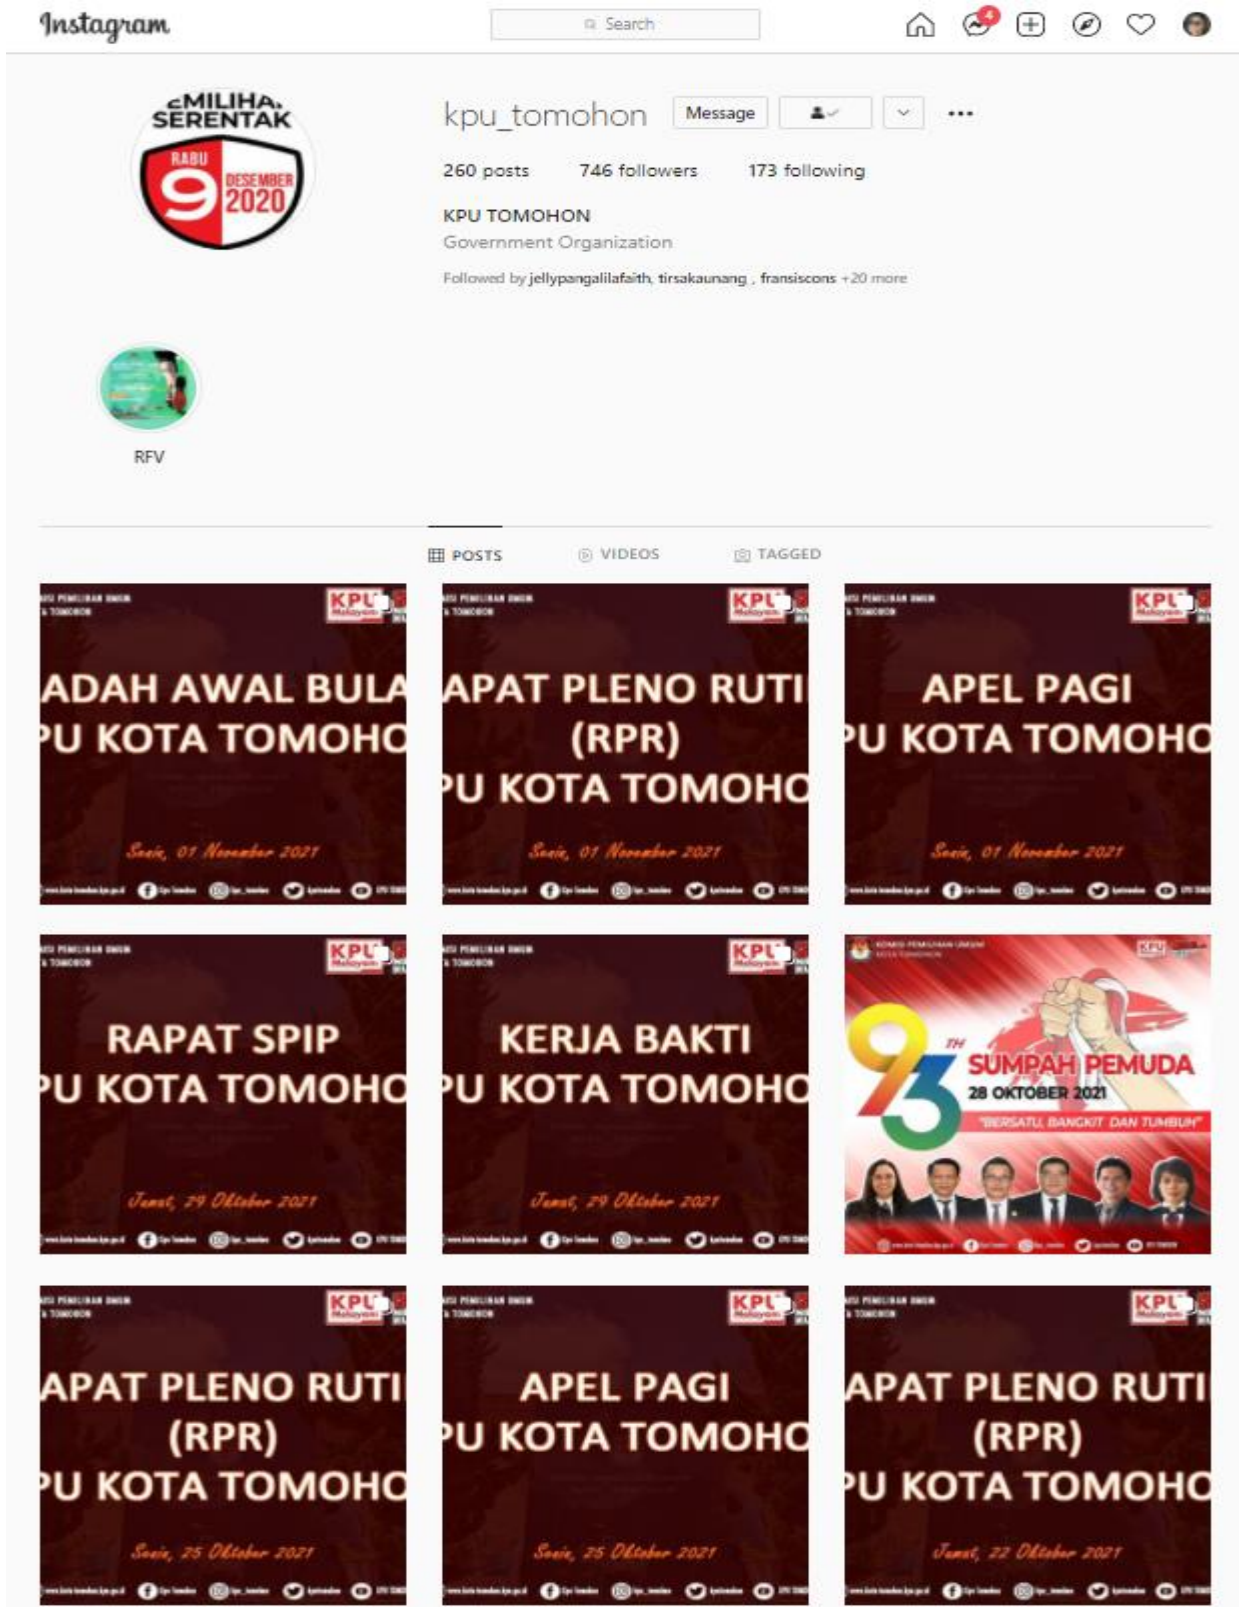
Instagram

Search

4

PEMILIHAN SERENTAK
RABU
9 DESEMBER 2020

kpu_tomohon Message

260 posts 746 followers 173 following

KPU TOMOHON
Government Organization
Followed by jellypangalilafaith, tirsakaunang , fransiscons +20 more

RFV

POSTS VIDEOS TAGGED

KPU
ADAH AWAL BULA
PU KOTA TOMOHO
Senin, 01 November 2021

KPU
APAT PLENO RUTI
(RPR)
PU KOTA TOMOHO
Senin, 01 November 2021

KPU
APEL PAGI
PU KOTA TOMOHO
Senin, 01 November 2021

KPU
RAPAT SPIP
PU KOTA TOMOHO
Jumat, 29 Oktober 2021

KPU
KERJA BAKTI
PU KOTA TOMOHO
Jumat, 29 Oktober 2021

KOMISI PEMILIHAN UMUM KOTA TOMOHON
KPU
93TH
SUMPAH PEMUDA
28 OKTOBER 2021
"BERSATU, BANGKIT DAN TUMBUH"

KPU
APAT PLENO RUTI
(RPR)
PU KOTA TOMOHO
Senin, 25 Oktober 2021

KPU
APEL PAGI
PU KOTA TOMOHO
Senin, 25 Oktober 2021

KPU
APAT PLENO RUTI
(RPR)
PU KOTA TOMOHO
Jumat, 22 Oktober 2021